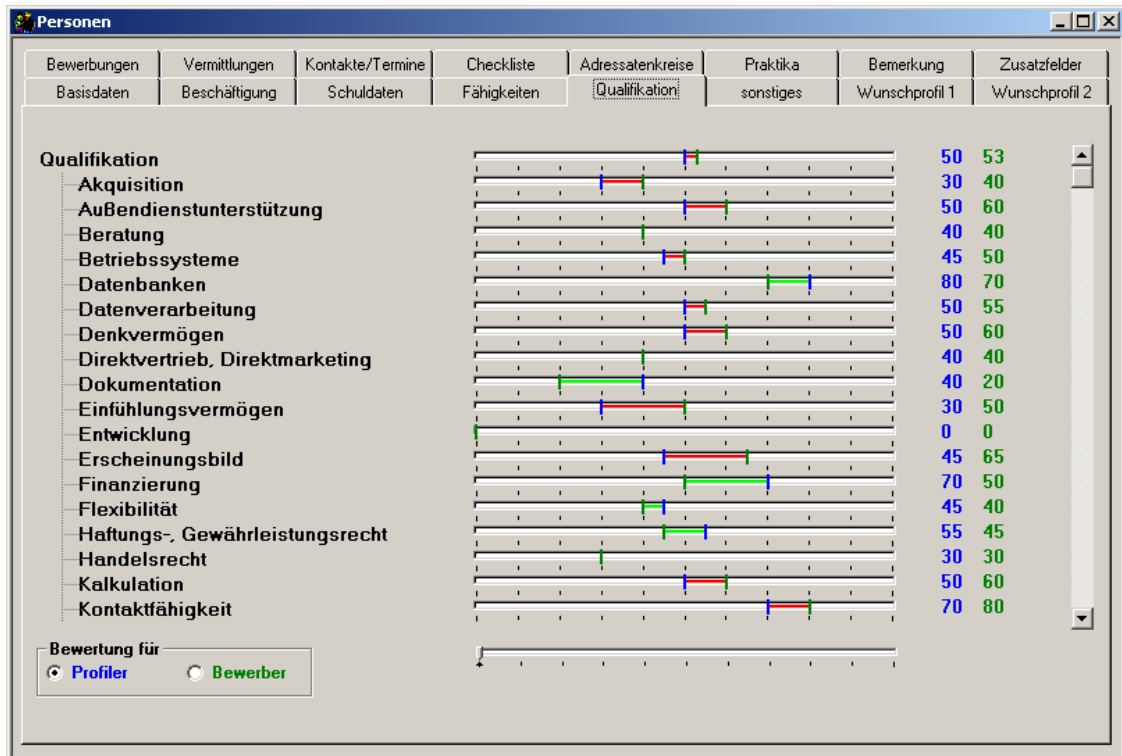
Personen

Bewerbungen | Vermittlungen | Kontakte/Termine | Checkliste | Adressatenkreise | Praktika | Bemerkung | Zusatzfelder
Basisdaten | Beschäftigung | Schuldaten | Fähigkeiten | Qualifikation | sonstiges | Wunschprofil 1 | Wunschprofil 2

| | | |
|---|---|---|
| Qualifikation | 50 | 53 |
| Akquisition | 30 | 40 |
| Außendienstunterstützung | 50 | 60 |
| Beratung | 40 | 40 |
| Betriebssysteme | 45 | 50 |
| Datenbanken | 80 | 70 |
| Datenverarbeitung | 50 | 55 |
| Denkvermögen | 50 | 60 |
| Direktvertrieb, Direktmarketing | 40 | 40 |
| Dokumentation | 40 | 20 |
| Einfühlungsvermögen | 30 | 50 |
| Entwicklung | 0 | 0 |
| Erscheinungsbild | 45 | 65 |
| Finanzierung | 70 | 50 |
| Flexibilität | 45 | 40 |
| Haftungs-, Gewährleistungsrecht | 55 | 45 |
| Handelsrecht | 30 | 30 |
| Kalkulation | 50 | 60 |
| Kontaktfähigkeit | 70 | 80 |

Bewertung für
Profiler
Bewerber